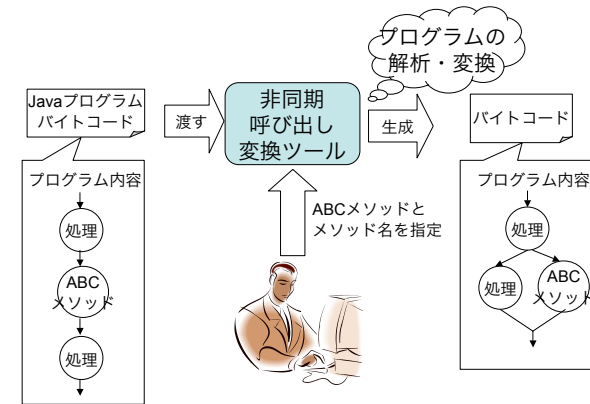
プログラムの解析・変換

Javaプログラム
バイトコード

渡す

非同期
呼び出し
変換ツール

生成

バイトコード

プログラム内容

処理

ABC
メソッド

処理

ABCメソッドと
メソッド名を指定

プログラム内容

処理

処理

ABC
メソッド